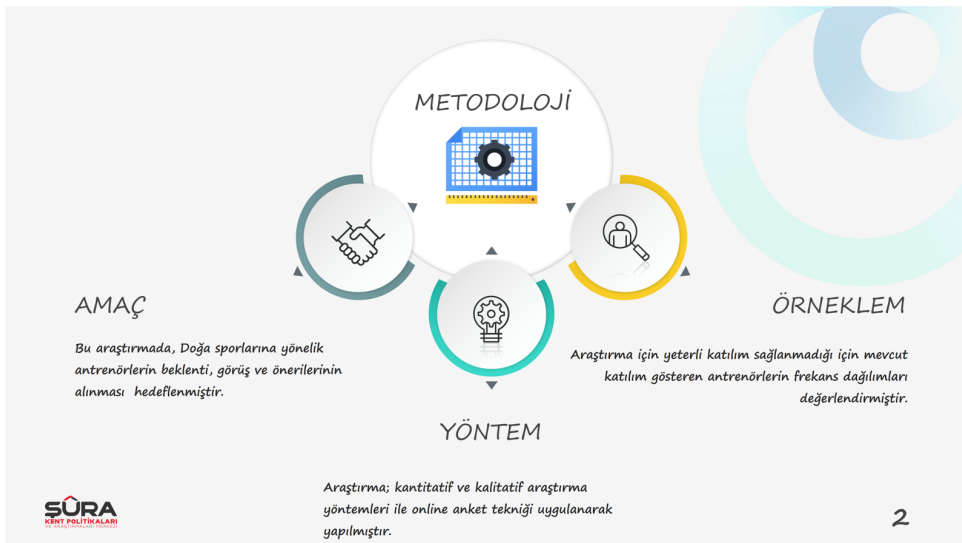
METODOLOJİ

AMAÇ

Bu araştırmada, Doğa sporlarına yönelik antrenörlerin beklenti, görüş ve önerilerinin alınması hedeflenmiştir.

ÖRNEKLEM

Araştırma için yeterli katılım sağlanmadığı için mevcut katılım gösteren antrenörlerin frekans dağılımları değerlendirmiştir.

YÖNTEM

Araştırma; kantitatif ve kalitatif araştırma yöntemleri ile online anket tekniği uygulanarak yapılmıştır.

ŞÛRA
KENT POLİTİKALARI
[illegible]

2